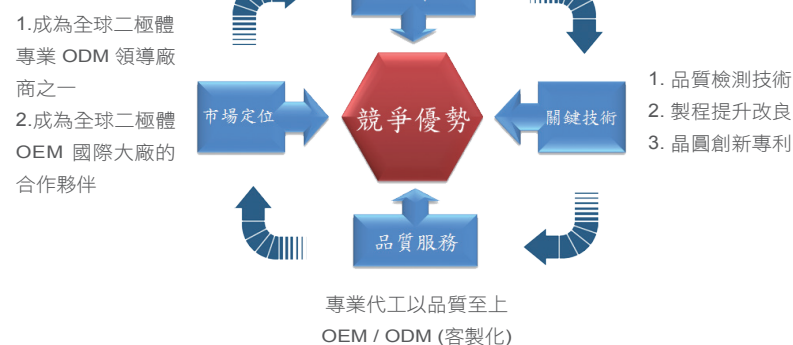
1.成為全球二極體專業 ODM 領導廠商之一
2.成為全球二極體 OEM 國際大廠的合作夥伴

市場定位

競爭優勢

關鍵技術

1. 品質檢測技術
2. 製程提升改良
3. 晶圓創新專利

品質服務

專業代工以品質至上
OEM / ODM (客製化)